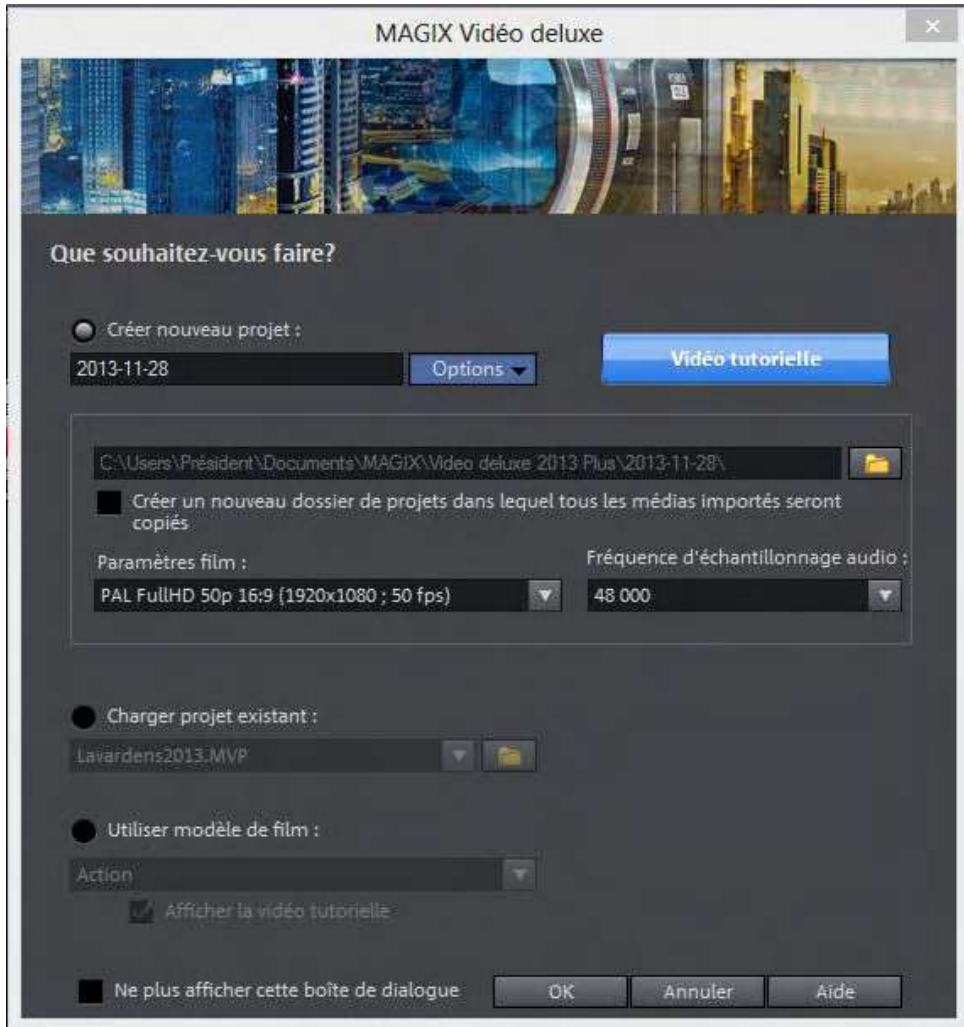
MAGIX Vidéo deluxe

Que souhaitez-vous faire?

Créer nouveau projet :

2013-11-28

Options

Vidéo tutorielle

C:\Users\Président\Documents\MAGIX\Video deluxe 2013 Plus\2013-11-28\

Créer un nouveau dossier de projets dans lequel tous les médias importés seront copiés

Paramètres film :

PAL FullHD 50p 16:9 (1920x1080 ; 50 fps)

Fréquence d'échantillonnage audio :

48 000

Charger projet existant :

Lavardens2013.MVP

Utiliser modèle de film :

Action

Afficher la vidéo tutorielle

Ne plus afficher cette boîte de dialogue

OK

Annuler

Aide